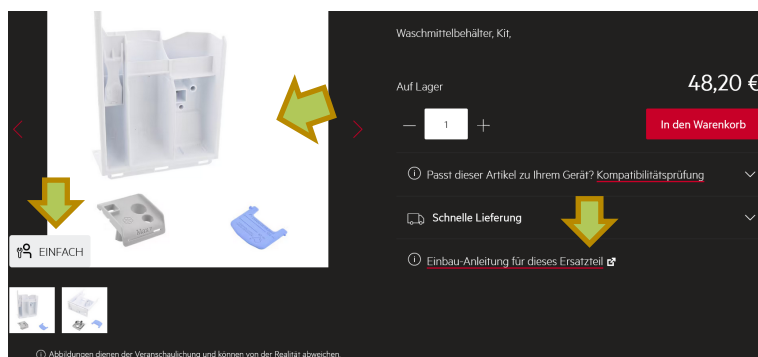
Waschmittelbehälter, Kit,

Auf Lager

48,20 €

1

In den Warenkorb

Passt dieser Artikel zu Ihrem Gerät? Kompatibilitätsprüfung

Schnelle Lieferung

Einbau-Anleitung für dieses Ersatzteil

EINFACH

Abbildungen dienen der Veranschaulichung und können von der Realität abweichen.